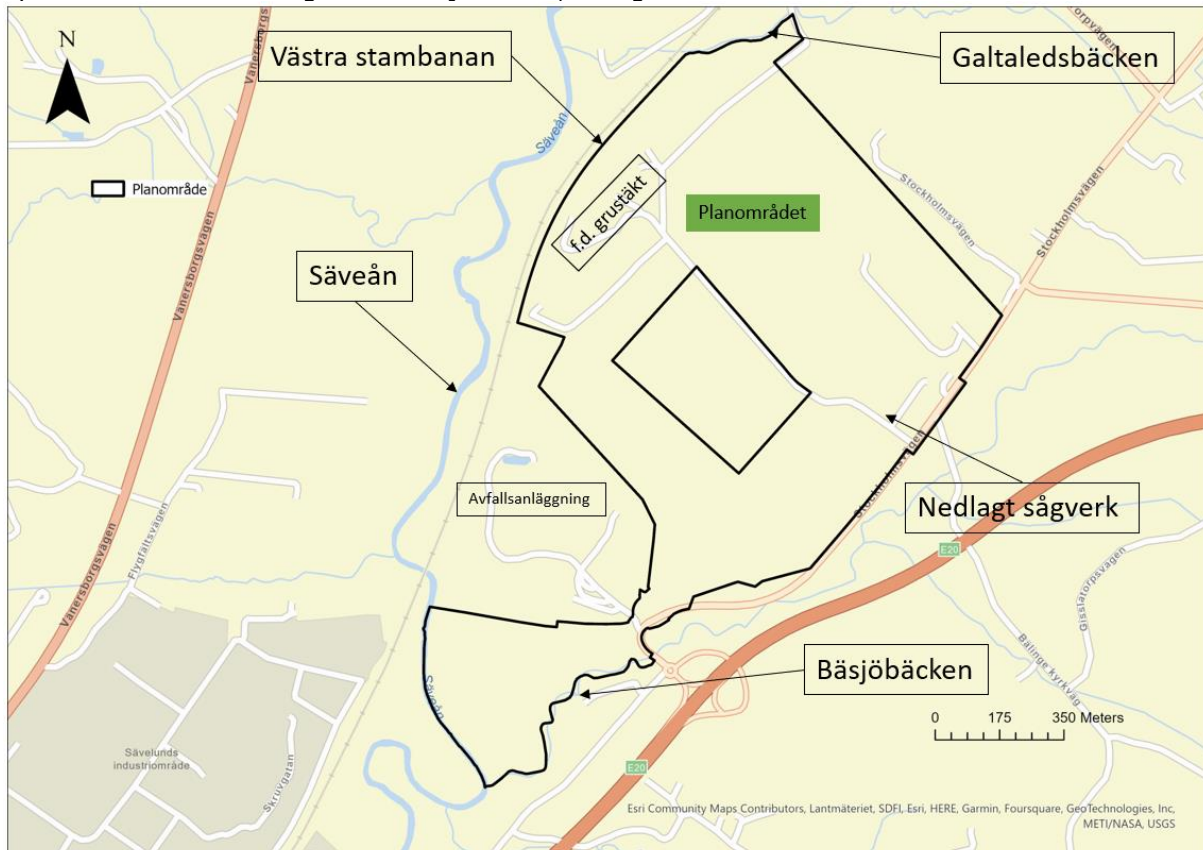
N

Västra stambanan

Galtaledsbäcken

Planområde

Säveån

f.d. grustäkt

Planområdet

Säveån

Stockholmsvägen

Stockholmsvägen

Vänersborgsvägen

Vänersborgsvägen

Flygfältsvägen

Avfallsanläggning

Nedlagt sågverk

Stockholmsvägen

E20

Gisslatorpsvägen

Bäsjöbäcken

Säveån

Ballinge kyrkväg

0 175 350 Meters

Sävelunds industriområde

Skruvgatan

E20

Esri Community Maps Contributors, Lantmäteriet, SDFI, Esri, HERE, Garmin, Foursquare, GeoTechnologies, Inc, METI/NASA, USGS